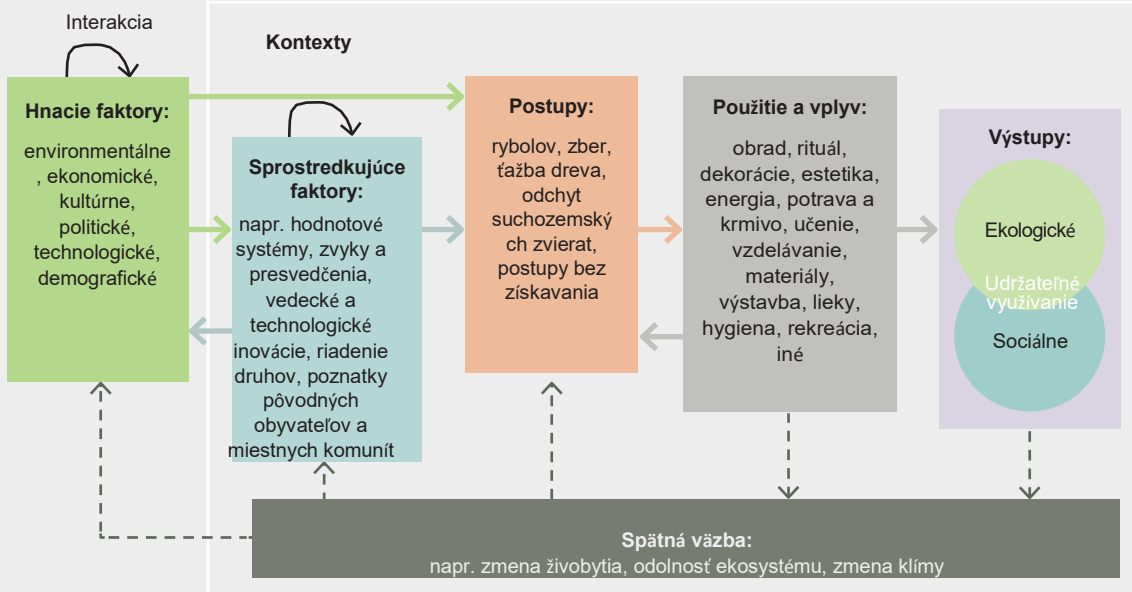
Interakcia

Kontexty

Hnacie faktory:

environmentálne, ekonomické, kultúrne, politické, technologické, demografické

Sprostredkujúce faktory:

napr. hodnotové systémy, zvyky a presvedčenia, vedecké a technologické inovácie, riadenie druhov, poznatky pôvodných obyvateľov a miestnych komunít

Postupy:

rybolov, zber, ťažba dreva, odchyt suchozemských zvierat, postupy bez získavania

Použitie a vplyv:

obrad, rituál, dekorácie, estetika, energia, potrava a krmivo, učenie, vzdelávanie, materiály, výstavba, lieky, hygiena, rekreácia, iné

Výstupy:

Ekologické

Udržateľné využívanie

Sociálne

Spätná väzba:

napr. zmena živobytia, odolnosť ekosystému, zmena klímy